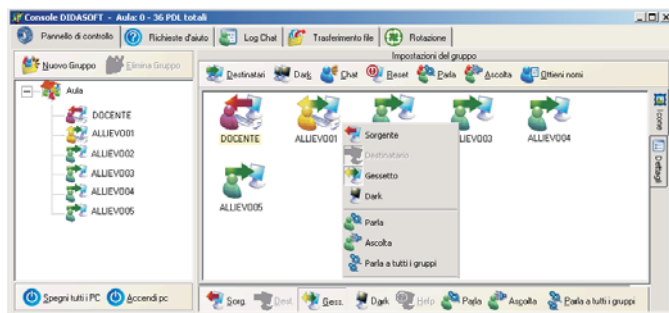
Console DIDASOFT - Aula: 0 - 36 PDL totali

Pannello di controllo | Richieste d'aiuto | Log Chat | Trasferimento file | Rotazione

Nuovo Gruppo | Elimina Gruppo

Aula
DOCENTE
ALLIEVO01
ALLIEVO02
ALLIEVO03
ALLIEVO04
ALLIEVO05

Impostazioni del gruppo

Destinatari | Dark | Chat | Reset | Parla | Ascolta | Ottieni nomi

DOCENTE
ALLIEVO01
ALLIEVO03
ALLIEVO04
ALLIEVO05

Sorgente
Destinatario
Gessetto
Dark
Parla
Ascolta
Parla a tutti i gruppi

Icone
Dettagli

Spegni tutti i PC | Accendi pc

Sorg. | Dest. | Gess. | Dark | Help | Parla | Ascolta | Parla a tutti i gruppi